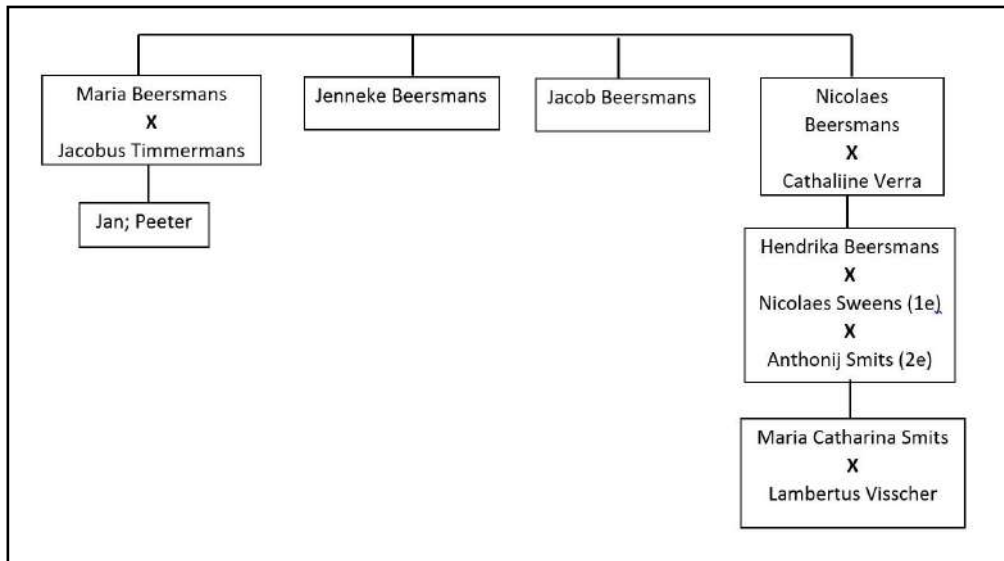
Maria Beersmans
X
Jacobus Timmermans

Jan; Peeter

Jenneke Beersmans

Jacob Beersmans

Nicolaes Beersmans
X
Cathalijne Verra

Hendrika Beersmans
X
Nicolaes Sweens (1e)
X
Anthonij Smits (2e)

Maria Catharina Smits
X
Lambertus Visscher